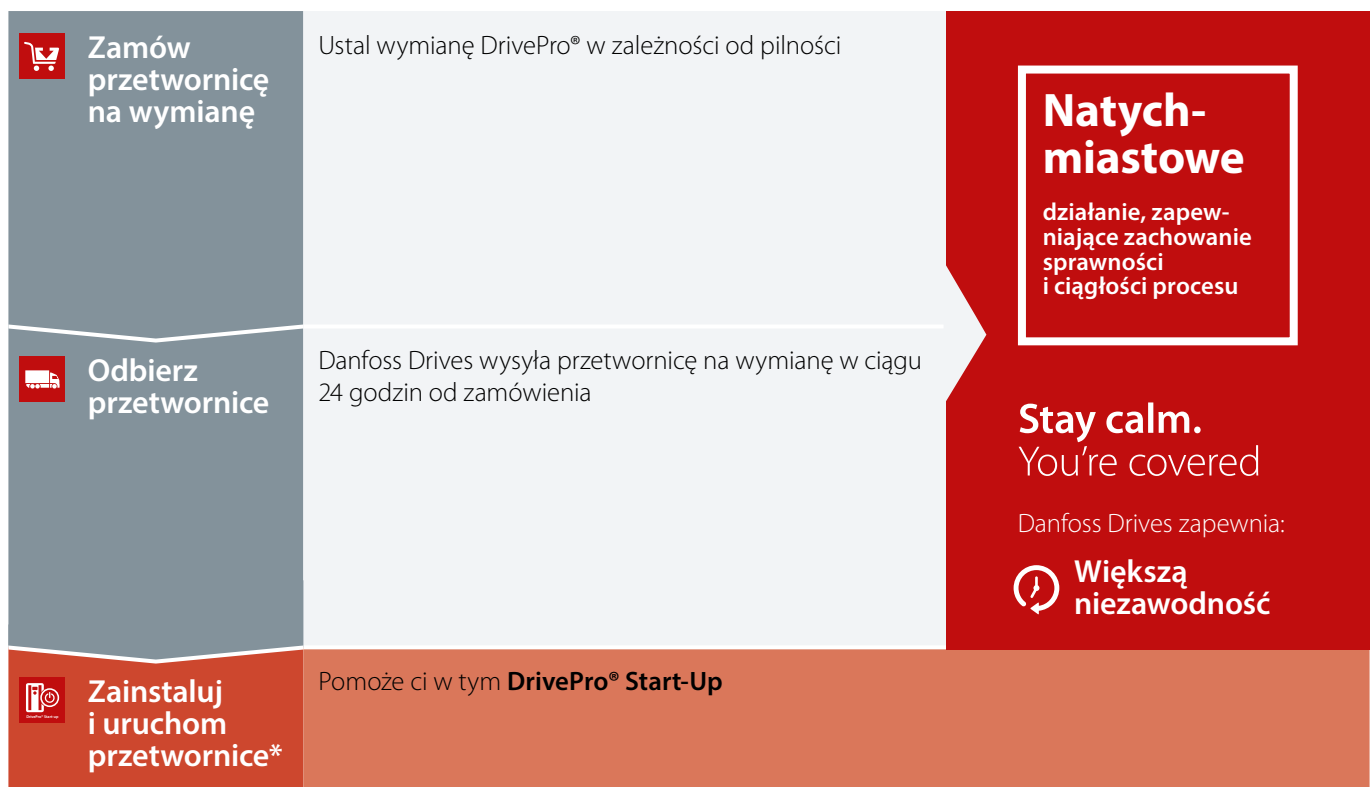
Zamów przetwornicę na wymianę

Ustal wymianę DrivePro® w zależności od pilności

Odbierz przetwornice

Danfoss Drives wysyła przetwornicę na wymianę w ciągu 24 godzin od zamówienia

Zainstaluj i uruchom przetwornice*

DrivePro® Start-up

Pomoże ci w tym **DrivePro® Start-Up**

Natychmiastowe

działanie, zapewniające zachowanie sprawności i ciągłości procesu

Stay calm.
You're covered

Danfoss Drives zapewnia:

Większą niezawodność